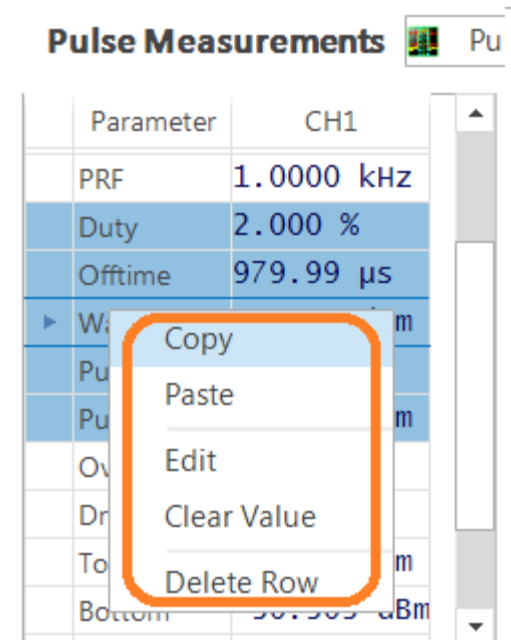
Pulse Measurements Pu

| Parameter | CH1 |
|---|---|
| PRF | 1.0000 kHz |
| Duty | 2.000 % |
| Offtime | 979.99 µs |
| Wa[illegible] | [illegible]m |
| Pu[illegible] | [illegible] |
| Pu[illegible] | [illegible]m |
| Ov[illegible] | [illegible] |
| Dr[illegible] | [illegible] |
| To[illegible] | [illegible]m |
| Bottom | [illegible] dBm |

Copy
Paste
Edit
Clear Value
Delete Row